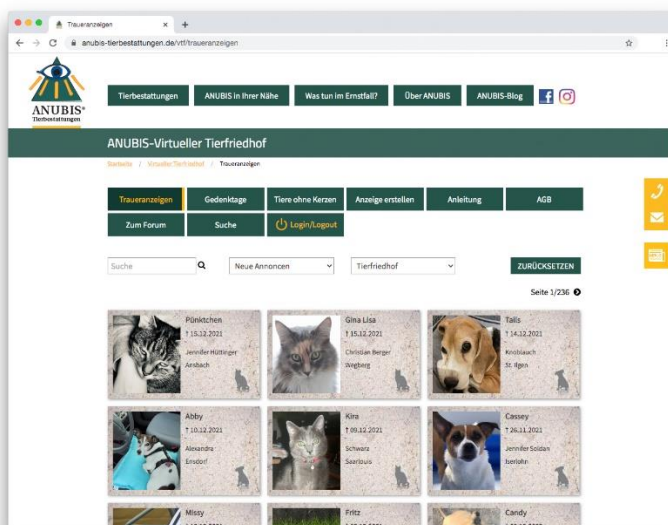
Traueranzeigen ×

anubis-tierbestattungen.de/vtf/traueranzeigen

ANUBIS® Tierbestattungen

Tierbestattungen | ANUBIS in Ihrer Nähe | Was tun im Ernstfall? | Über ANUBIS | ANUBIS-Blog

ANUBIS-Virtueller Tierfriedhof

Startseite / Virtueller Tierfriedhof / Traueranzeigen

Traueranzeigen | Gedenktage | Tiere ohne Kerzen | Anzeige erstellen | Anleitung | AGB

Zum Forum | Suche | Login/Logout

Suche | Neue Annoncen | Tierfriedhof | ZURÜCKSETZEN

Seite 1/236

Pünktchen
† 15.12.2021
Jennifer Hüttinger
Ansbach

Gina Lisa
† 15.12.2021
Christian Berger
Weyberg

Talis
† 14.12.2021
Knoblauch
St. Ilgen

Abby
† 10.12.2021
Alexandra
Ensdorf

Kira
† 09.12.2021
Schwarz
Saarlouis

Cassey
† 26.11.2021
Jennifer Soldan
Iserlohn

Missy

Fritz

Candy